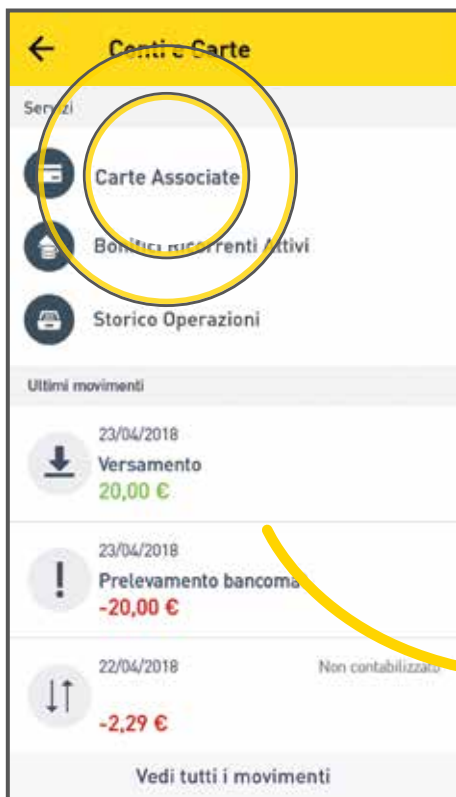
Conti e Carte

Servizi

Carte Associate

Bonifici Ricorrenti Attivi

Storico Operazioni

Ultimi movimenti

23/04/2018
Versamento
20,00 €

23/04/2018
Prelevamento bancoma
-20,00 €

22/04/2018
Non contabilizzato
-2,29 €

Vedi tutti i movimenti